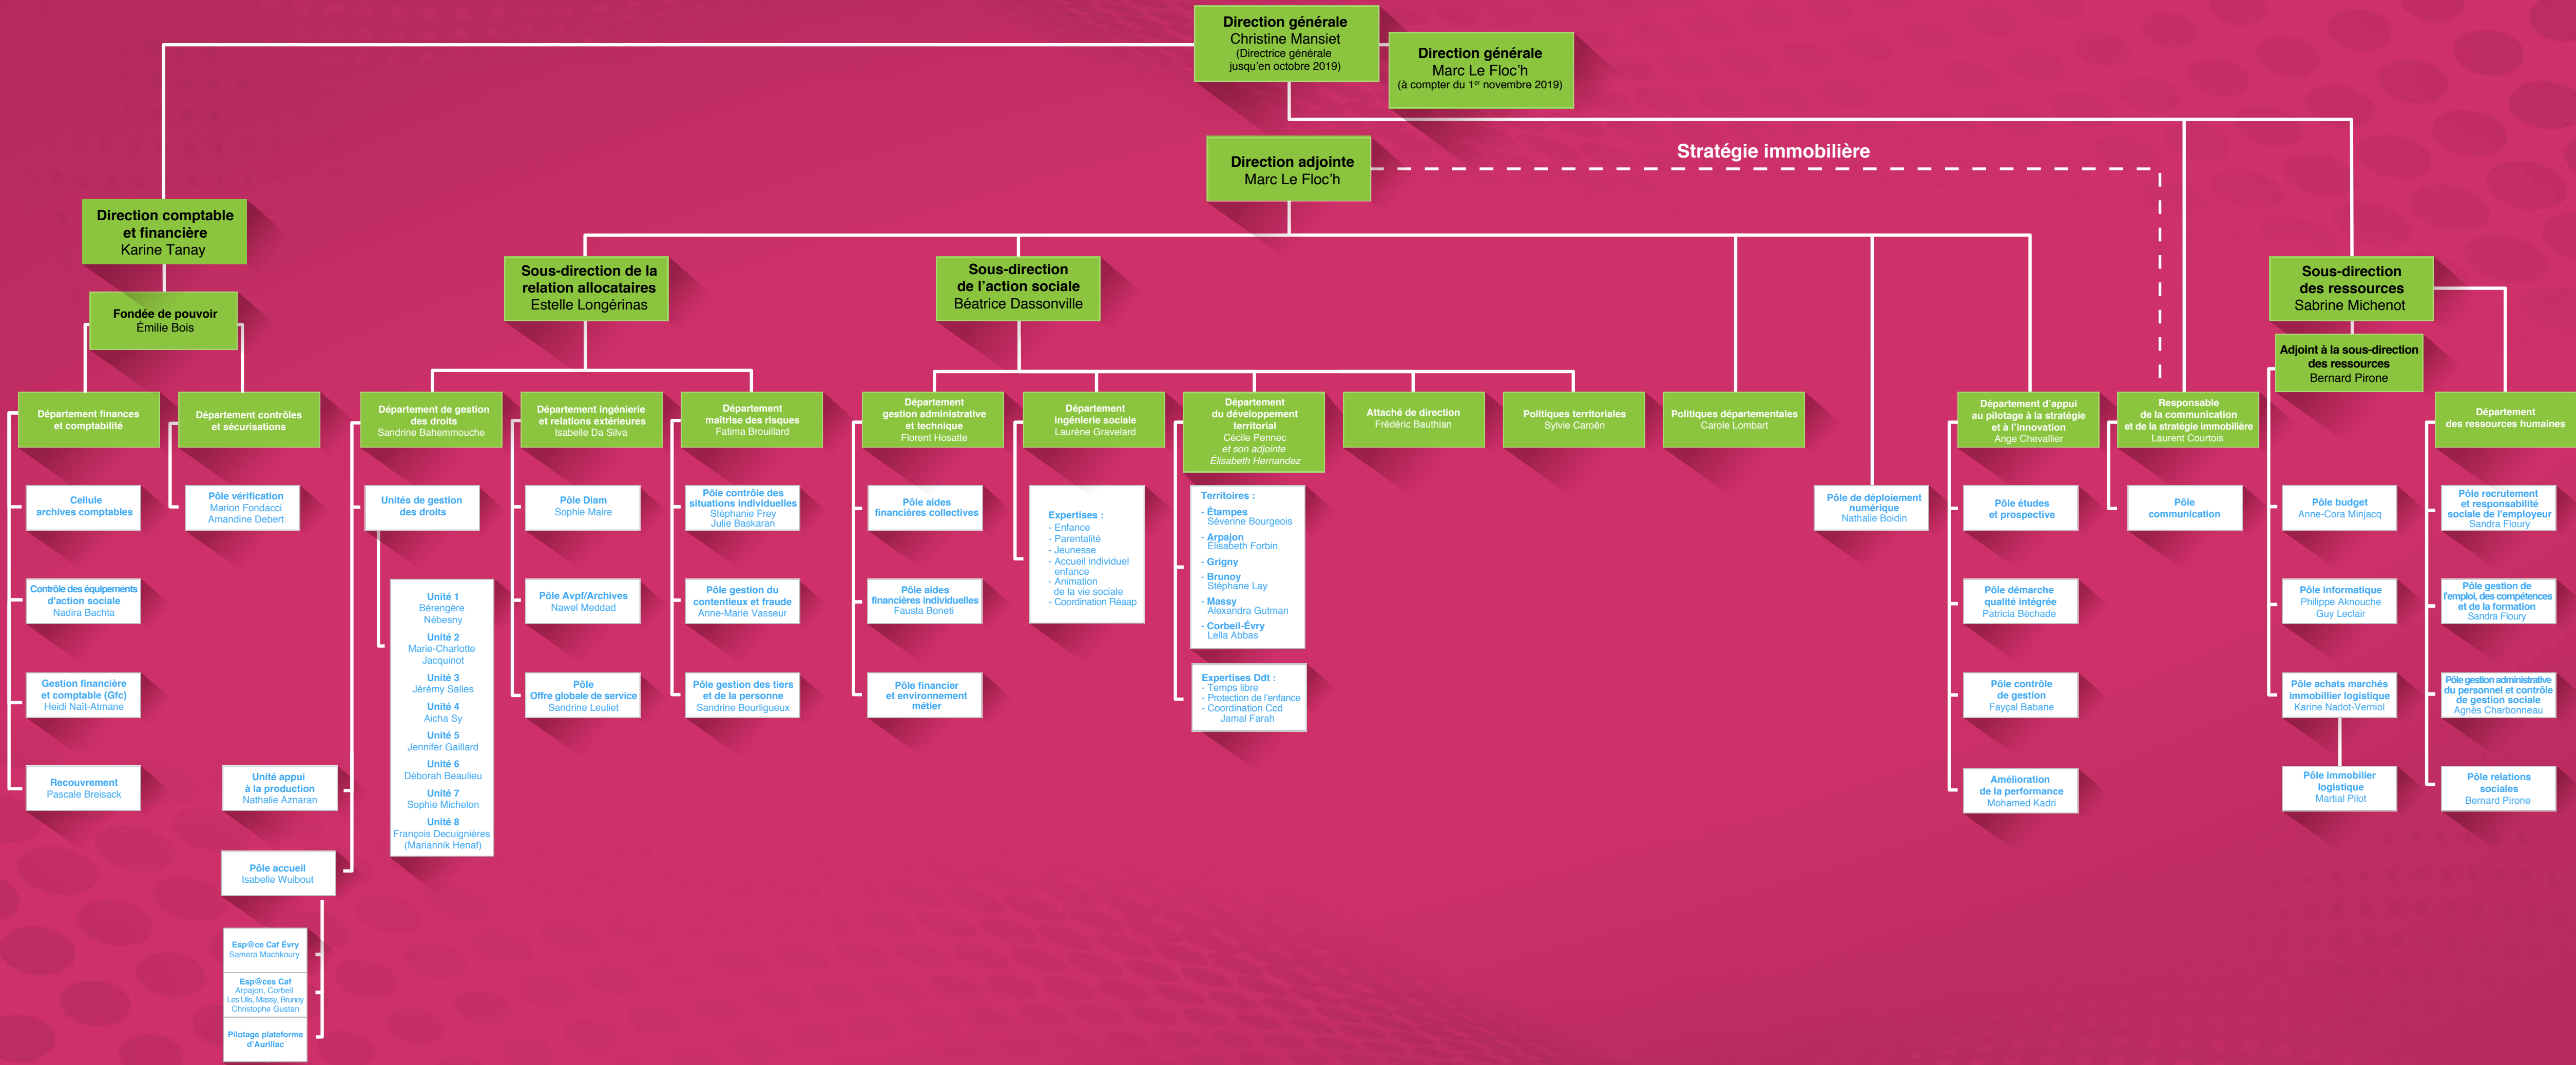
Direction générale
Christine Mansiet
(Directrice générale jusqu'en octobre 2019)

Direction générale
Marc Le Floc'h
(à compter du 1$^{er}$ novembre 2019)

Direction adjointe
Marc Le Floc'h

Stratégie immobilière

Direction comptable et financière
Karine Tanay

Fondée de pouvoir
Émilie Bois

Département finances et comptabilité

Département contrôles et sécurisations

Cellule archives comptables

Contrôle des équipements d'action sociale
Nadira Bachta

Gestion financière et comptable (Gfc)
Heidi Naït-Atmane

Recouvrement
Pascale Breisack

Pôle vérification
Marion Fondacci
Amandine Debert

Unité appui à la production
Nathalie Aznaran

Pôle accueil
Isabelle Wuibout

Esp@ce Caf Évry
Samera Machkoury

Esp@ces Caf
Arpajon, Corbeil Les Ulis, Massy, Brunoy
Christophe Gustan

Pilotage plateforme d'Aurillac

Sous-direction de la relation allocataires
Estelle Longérinas

Département de gestion des droits
Sandrine Bahemmouche

Unités de gestion des droits

Unité 1
Bérengère Nébesny
Unité 2
Marie-Charlotte Jacquinot
Unité 3
Jérémy Salles
Unité 4
Aicha Sy
Unité 5
Jennifer Gaillard
Unité 6
Déborah Beaulieu
Unité 7
Sophie Michelon
Unité 8
François Decuignières
(Mariannik Henaf)

Département ingénierie et relations extérieures
Isabelle Da Silva

Pôle Diam
Sophie Maire

Pôle Avpf/Archives
Nawel Meddad

Pôle Offre globale de service
Sandrine Leuliet

Département maîtrise des risques
Fatima Brouillard

Pôle contrôle des situations individuelles
Stéphanie Frey
Julie Baskaran

Pôle gestion du contentieux et fraude
Anne-Marie Vasseur

Pôle gestion des tiers et de la personne
Sandrine Bourligueux

Sous-direction de l'action sociale
Béatrice Dassonville

Département gestion administrative et technique
Florent Hosatte

Pôle aides financières collectives

Pôle aides financières individuelles
Fausta Boneti

Pôle financier et environnement métier

Département ingénierie sociale
Laurène Gravelard

Expertises :
- Enfance
- Parentalité
- Jeunesse
- Accueil individuel enfance
- Animation de la vie sociale
- Coordination Réaap

Département du développement territorial
Cécile Pennec
et son adjointe
Élisabeth Hernandez

Territoires :
- Étampes
Séverine Bourgeois
- Arpajon
Élisabeth Forbin
- Grigny
- Brunoy
Stéphane Lay
- Massy
Alexandra Gutman
- Corbeil-Évry
Leila Abbas

Expertises Ddt :
- Temps libre
- Protection de l'enfance
- Coordination Ccd
Jamal Farah

Attaché de direction
Frédéric Bauthian

Politiques territoriales
Sylvie Caroën

Politiques départementales
Carole Lombart

Pôle de déploiement numérique
Nathalie Boidin

Département d'appui au pilotage à la stratégie et à l'innovation
Ange Chevallier

Pôle études et prospective

Pôle démarche qualité intégrée
Patricia Béchade

Pôle contrôle de gestion
Fayçal Babane

Amélioration de la performance
Mohamed Kadri

Responsable de la communication et de la stratégie immobilière
Laurent Courtois

Pôle communication

Sous-direction des ressources
Sabrine Michenot

Adjoint à la sous-direction des ressources
Bernard Pirone

Pôle budget
Anne-Cora Minjacq

Pôle informatique
Philippe Aknouche
Guy Leclair

Pôle achats marchés immobilier logistique
Karine Nadot-Verniol

Pôle immobilier logistique
Martial Pilot

Département des ressources humaines

Pôle recrutement et responsabilité sociale de l'employeur
Sandra Floury

Pôle gestion de l'emploi, des compétences et de la formation
Sandra Floury

Pôle gestion administrative du personnel et contrôle de gestion sociale
Agnès Charbonneau

Pôle relations sociales
Bernard Pirone